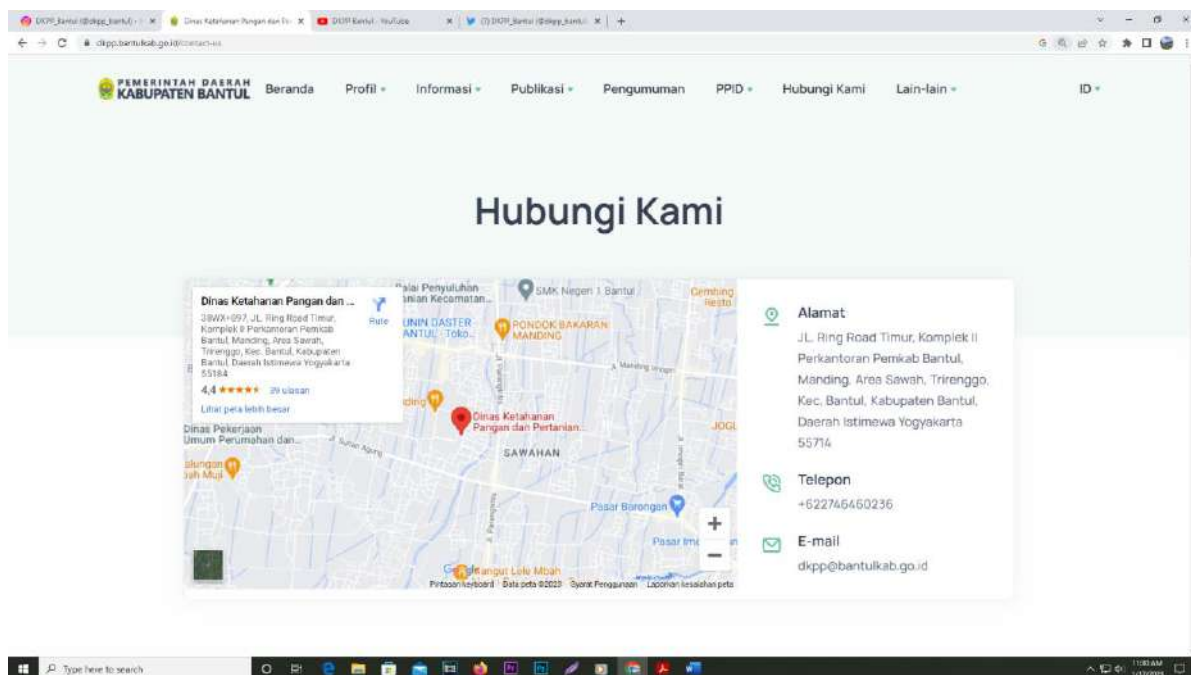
DKPP_Bantul (@dkpp_bantul) | × Dinas Ketahanan Pangan dan Pe × DKPP Bantul - YouTube × (1) DKPP_Bantul (@dkpp_bantul) × +

dkpp.bantulkab.go.id/contact-us

PEMERINTAH DAERAH KABUPATEN BANTUL Beranda Profil Informasi Publikasi Pengumuman PPID Hubungi Kami Lain-lain ID

Hubungi Kami

Dinas Ketahanan Pangan dan ...
38WX+097, JL. Ring Road Timur, Komplek II Perkantoran Pemkab Bantul, Manding, Area Sawah, Trirenggo, Kec. Bantul, Kabupaten Bantul, Daerah Istimewa Yogyakarta 55184
4,4 ★★★★★ 39 ulasan
Lihat peta lebih besar
Rute

Balai Penyuluhan Pertanian Kecamatan...
SMK Negeri 1 Bantul
Cembing Resto
UNIN DASTER ANTUL - Toko...
PONDOK BAKARAN MANDING
Dinas Ketahanan Pangan dan Pertanian...
Dinas Pekerjaan Umum Perumahan dan...
SAWAHAN
Pasar Barongan
Pasar Imo
Bakmi Mbah...
Mangut Lele Mbah
Pintasan keyboard Data peta ©2023 Syarat Penggunaan Laporkan kesalahan peta

Alamat
JL. Ring Road Timur, Komplek II Perkantoran Pemkab Bantul, Manding, Area Sawah, Trirenggo, Kec. Bantul, Kabupaten Bantul, Daerah Istimewa Yogyakarta 55714

Telepon
+622746450236

E-mail
dkpp@bantulkab.go.id

Type here to search